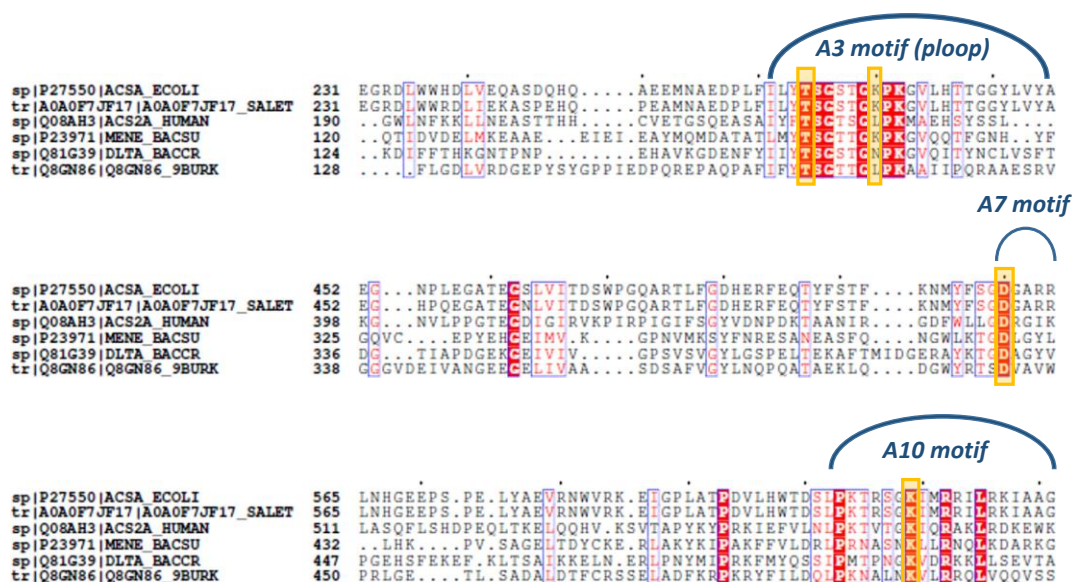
A3 motif (ploop)

sp|P27550|ACSA_ECOLI 231 EGRDLWWHDLVEQASDQHQ.....AEEMNAEDPLFILYTSGSTGKPKGVLHTTGGYLVYA
tr|A0A0F7JF17|A0A0F7JF17_SALET 231 EGRDLWWRDLIEKASPEHQ.....PEAMNAEDPLFILYTSGSTGKPKGVLHTTGGYLVYA
sp|Q08AH3|ACS2A_HUMAN 190 ..GWLNFKKLLNEASTTHH......CVETGSQEASAIYFTSGTSGLPKMAEHSYSSL.....
sp|P23971|MENE_BACSU 120 ..QTIDVDELMKEAAE...EIEI.EAYMQMDATATLMYTSGTTGKPKGVQQTFGNH...YF
sp|Q81G39|DLTA_BACCR 124 ..KDIFFTHKGNTPNP........EHAVKGDENFYIIYTSGSTGNPKGVQITYNCLVSFT
tr|Q8GN86|Q8GN86_9BURK 128 .....FLGDLVRDGEPYSYGPPIEDPQREPAQPAFIFYTSGTTGLPKAAIIPQRAAESRV

A7 motif

sp|P27550|ACSA_ECOLI 452 EG...NPLEGATECSLVITDSWPGQARTLFGDHERFEQTYFSTF....KNMYFSGDGARR
tr|A0A0F7JF17|A0A0F7JF17_SALET 452 EG...HPQEGATECNLVITDSWPGQARTLFGDHERFEQTYFSTF....KNMYFSGDGARR
sp|Q08AH3|ACS2A_HUMAN 398 KG...NVLPPGTEGDIGIRVKPIRPIGIFSGYVDNPDKTAANIR....GDFWLLGDRGIK
sp|P23971|MENE_BACSU 325 GQVC....EPYEHGEIMV.K....GPNVMKSYFNRESANEASFQ....NGWLKTGDLGYL
sp|Q81G39|DLTA_BACCR 336 DG...TIAPDGEKGEIVIV.....GPSVSVGYLGSPELTEKAFTMIDGERAYKTGDAGYV
tr|Q8GN86|Q8GN86_9BURK 338 GGGVDEIVANGEEGELIVAA.....SDSAFVGYLNQPQATAEKLQ....DGWYRTSDVAVW

A10 motif

sp|P27550|ACSA_ECOLI 565 LNHGEEPS.PE.LYAEVRNWVRK.EIGPLATPDVLHWTDSIPKTRSGKIMRRILRKIAAG
tr|A0A0F7JF17|A0A0F7JF17_SALET 565 LNHGEEPS.PE.LYAEVRNWVRK.EIGPLATPDVLHWTDSLPKTRSGKIMRRILRKIAAG
sp|Q08AH3|ACS2A_HUMAN 511 LASQFLSHDPEQLTKELQQHV.KSVTAPYKYPRKIEFVLNLPKTVTGKIQRAKLRDKEWK
sp|P23971|MENE_BACSU 432 ..LHK.....PV.SAGELTDYCKE.RLAKYKIPAKFFVLDRLPRNASNKLLRNQLKDARKG
sp|Q81G39|DLTA_BACCR 447 PGEHSFEKEF.KLTSAIKKELN.ERLPNYMIPRKFMYQSSIPMTPNGKVDRKKLLSEVTA
tr|Q8GN86|Q8GN86_9BURK 450 PRLGE.....TL.SADALDTFCRSSELADFKRPKRYFILDQLPRNANLNKVLRQQLVQQTS